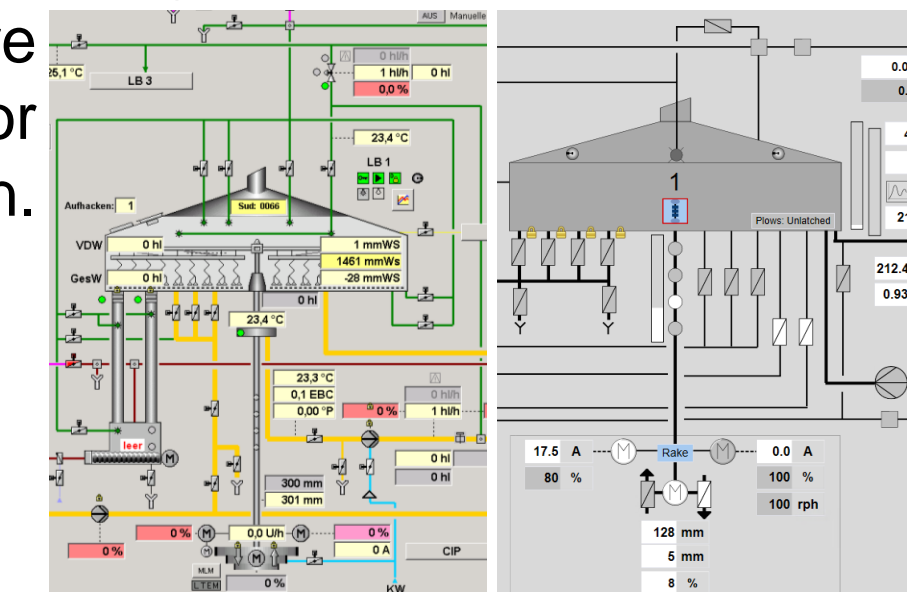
e
or
n.

AUS Manuelle
25,1 °C
LB 3
0 hl/h
1 hl/h 0 hl
0,0 %
23,4 °C
LB 1
Aufhacken: 1
Sud: 0066
VDW 0 hl
1 mmWS
1461 mmWs
GesW 0 hl
-28 mmWS
0 hl
23,4 °C
23,3 °C
0,1 EBC
0,00 °P
0 hl/h
0 %
1 hl/h
leer
0 hl
0 hl
300 mm
301 mm
0 %
0,0 U/h
0 %
0 %
0 A
0 %
CIP
MLM
L.TEM
0 %
KW

0.0
0.
1
Plows: Unlatched
4
21
212.4
0.93
17.5 A
80 %
Rake
0.0 A
100 %
100 rph
128 mm
5 mm
8 %